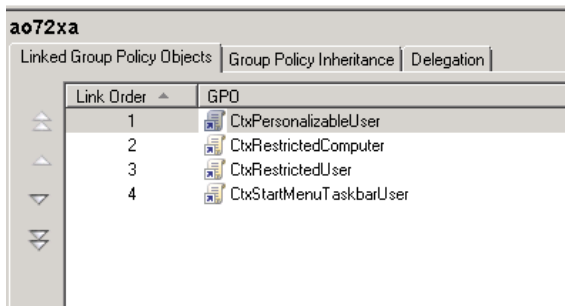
ao72xa

Linked Group Policy Objects | Group Policy Inheritance | Delegation

| Link Order | GPO |
|---|---|
| 1 | CtxPersonalizableUser |
| 2 | CtxRestrictedComputer |
| 3 | CtxRestrictedUser |
| 4 | CtxStartMenuTaskbarUser |